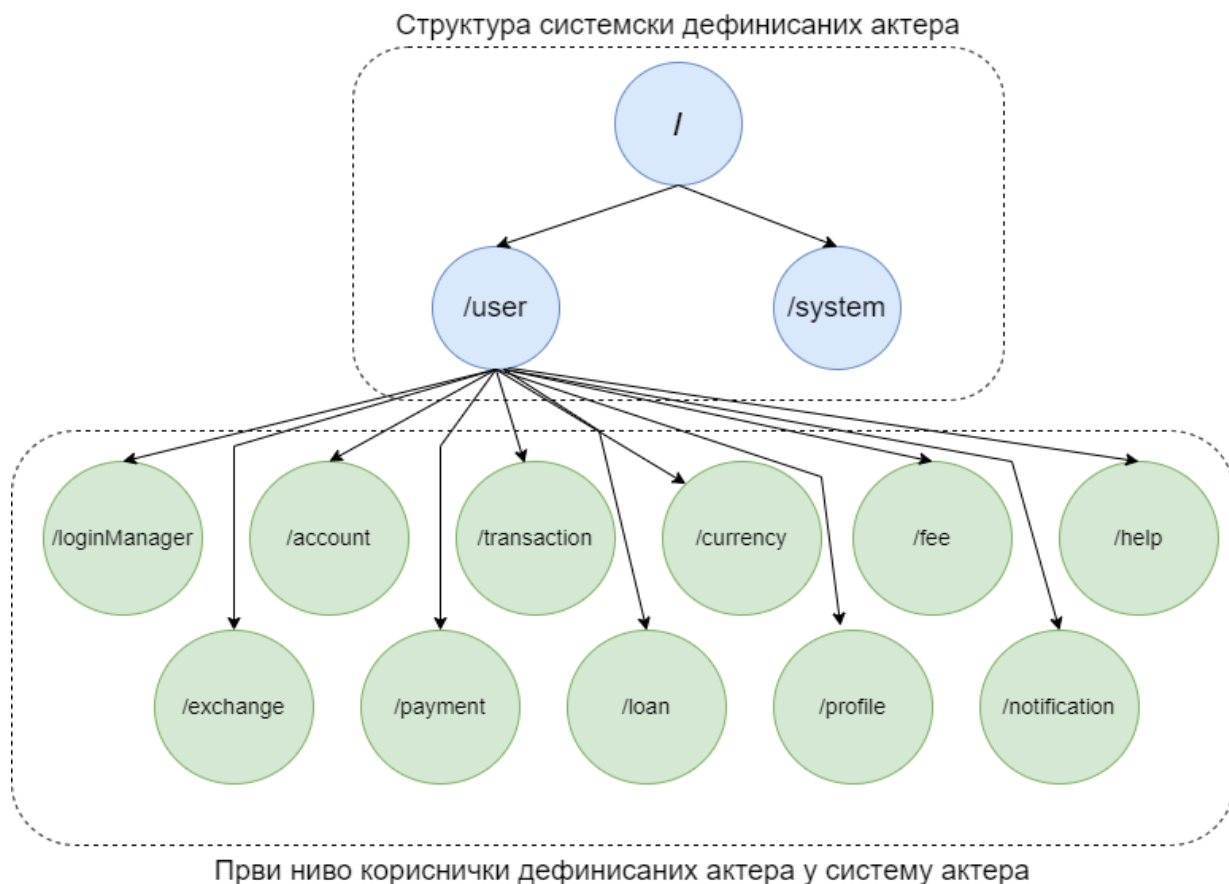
Структура системски дефинисаних актера

/

/user

/system

/loginManager

/account

/transaction

/currency

/fee

/help

/exchange

/payment

/loan

/profile

/notification

Први ниво кориснички дефинисаних актера у систему актера